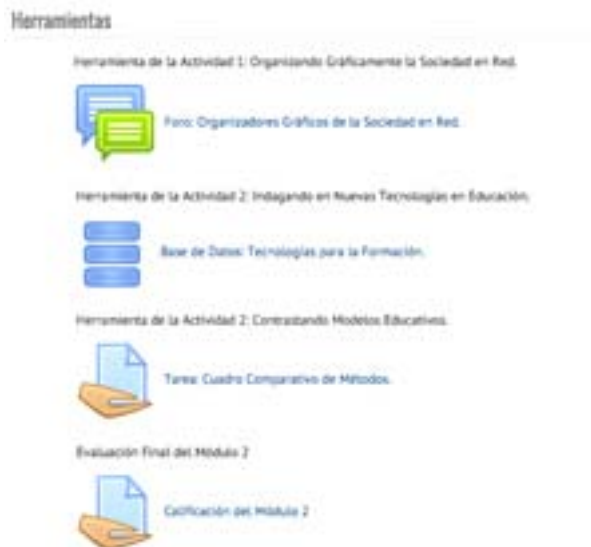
Herramientas

Herramienta de la Actividad 1: Organizando Gráficamente la Sociedad en Red.

Foro: Organizadores Gráficos de la Sociedad en Red.

Herramienta de la Actividad 2: Indagando en Nuevas Tecnologías en Educación.

Base de Datos: Tecnologías para la Formación.

Herramienta de la Actividad 2: Contrastando Modelos Educativos.

Tarea: Cuadro Comparativo de Métodos.

Evaluación Final del Módulo 2

Calificación del Módulo 2